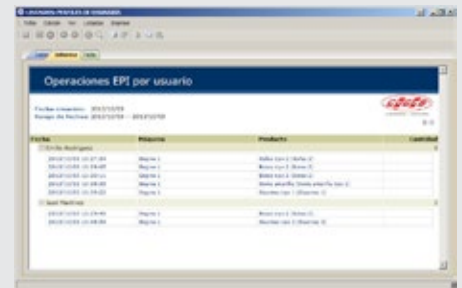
Operaciones EPI por usuario

Fecha creación: 2012/12/03
Rango de fechas: 2012/12/01 - 2012/12/03

| Fecha | Máquina | Producto | Cantidad |
|---|---|---|---|
| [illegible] | | | |
| 2012/12/03 10:27:00 | Máquina 1 | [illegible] | |
| 2012/12/03 10:36:00 | Máquina 1 | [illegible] | |
| 2012/12/03 10:39:11 | Máquina 1 | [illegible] | |
| 2012/12/03 10:48:00 | Máquina 1 | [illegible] | |
| 2012/12/03 10:54:22 | Máquina 1 | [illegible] | |
| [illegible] | | | |
| 2012/12/03 10:29:46 | Máquina 1 | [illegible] | |
| 2012/12/03 10:48:00 | Máquina 1 | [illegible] | |